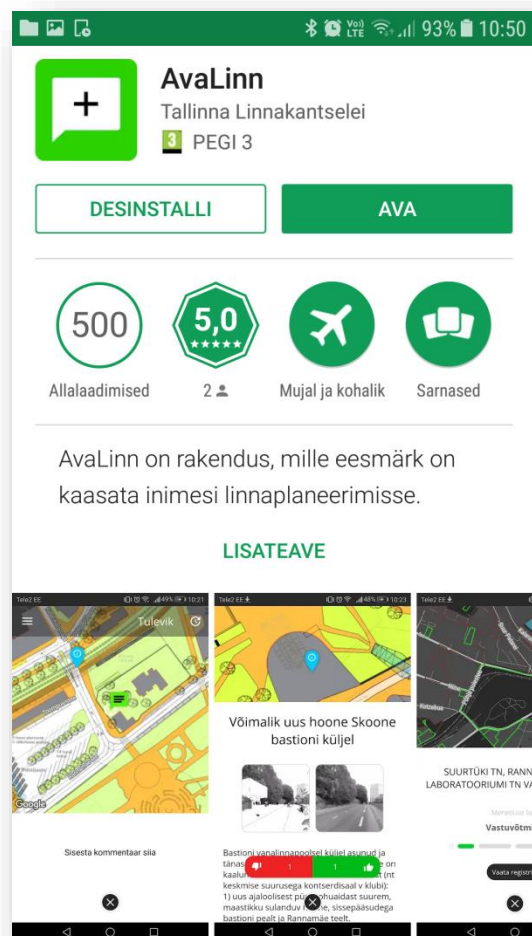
93% 10:50

AvaLinn
Tallinna Linnakantselei
3 PEGI 3

DESINSTALLI
AVA

500
Allalaadimised

5,0
2

Mujal ja kohalik

Sarnased

AvaLinn on rakendus, mille eesmärk on kaasata inimesi linnaplaneerimisse.

LISATEAVE

Tele2 EE
Tulevik
Google
Sisesta kommentaar siia

Tele2 EE
Võimalik uus hoone Skoone bastioni küljel
Bastioni vanalinnapoolsel küljel asuvad ja tänas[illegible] on kaalu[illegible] (nt keskmise suurusega kontserdisaal v klubi): 1) uus ajaloolisest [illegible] suurem, maastikku sulandu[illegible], sissepääsudega bastioni pealt ja Rannamäe teelt.
1
1

Tele2 EE
SUURTÜKI TN, RANN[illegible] LABORATOORIUMI TN V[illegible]
Vastuvõtm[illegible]
Vaata registr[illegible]